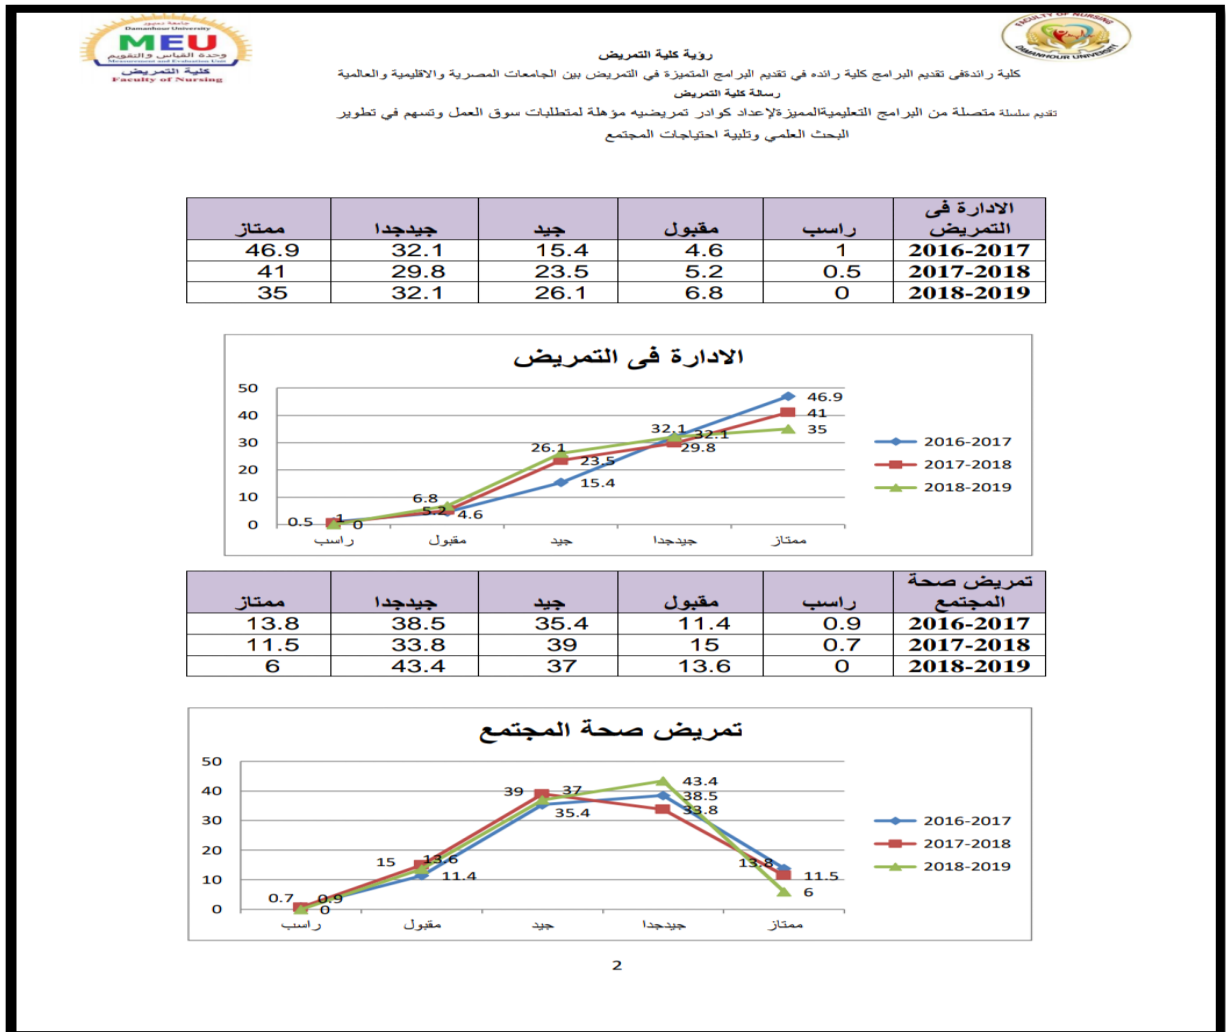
جامعة دمنهور
Damanhour University
MEU
وحدة القياس والتقويم
Measurement and Evaluation Unit
كلية التمريض
Faculty of Nursing

FACULTY OF NURSING
DAMANHOUR UNIVERSITY

رؤية كلية التمريض
كلية رائدةفى تقديم البرامج كلية رائده في تقديم البرامج المتميزة فى التمريض بين الجامعات المصرية والاقليمية والعالمية
رسالة كلية التمريض
تقديم سلسلة متصلة من البرامج التعليميةالمميزةلإعداد كوادر تمريضيه مؤهلة لمتطلبات سوق العمل وتسهم في تطوير البحث العلمي وتلبية احتياجات المجتمع

| الادارة فى التمريض | راسب | مقبول | جيد | جيدجدا | ممتاز |
|---|---|---|---|---|---|
| 2016-2017 | 1 | 4.6 | 15.4 | 32.1 | 46.9 |
| 2017-2018 | 0.5 | 5.2 | 23.5 | 29.8 | 41 |
| 2018-2019 | 0 | 6.8 | 26.1 | 32.1 | 35 |

الادارة فى التمريض
50
40
30
20
10
0
راسب
مقبول
جيد
جيدجدا
ممتاز
0.5 1 0
6.8 5.2 4.6
26.1 23.5 15.4
32.1 32.1 29.8
46.9 41 35
2016-2017
2017-2018
2018-2019

| تمريض صحة المجتمع | راسب | مقبول | جيد | جيدجدا | ممتاز |
|---|---|---|---|---|---|
| 2016-2017 | 0.9 | 11.4 | 35.4 | 38.5 | 13.8 |
| 2017-2018 | 0.7 | 15 | 39 | 33.8 | 11.5 |
| 2018-2019 | 0 | 13.6 | 37 | 43.4 | 6 |

تمريض صحة المجتمع
50
40
30
20
10
0
راسب
مقبول
جيد
جيدجدا
ممتاز
0.7 0.9 0
15 13.6 11.4
39 37 35.4
43.4 38.5 33.8
13.8 11.5 6
2016-2017
2017-2018
2018-2019

2